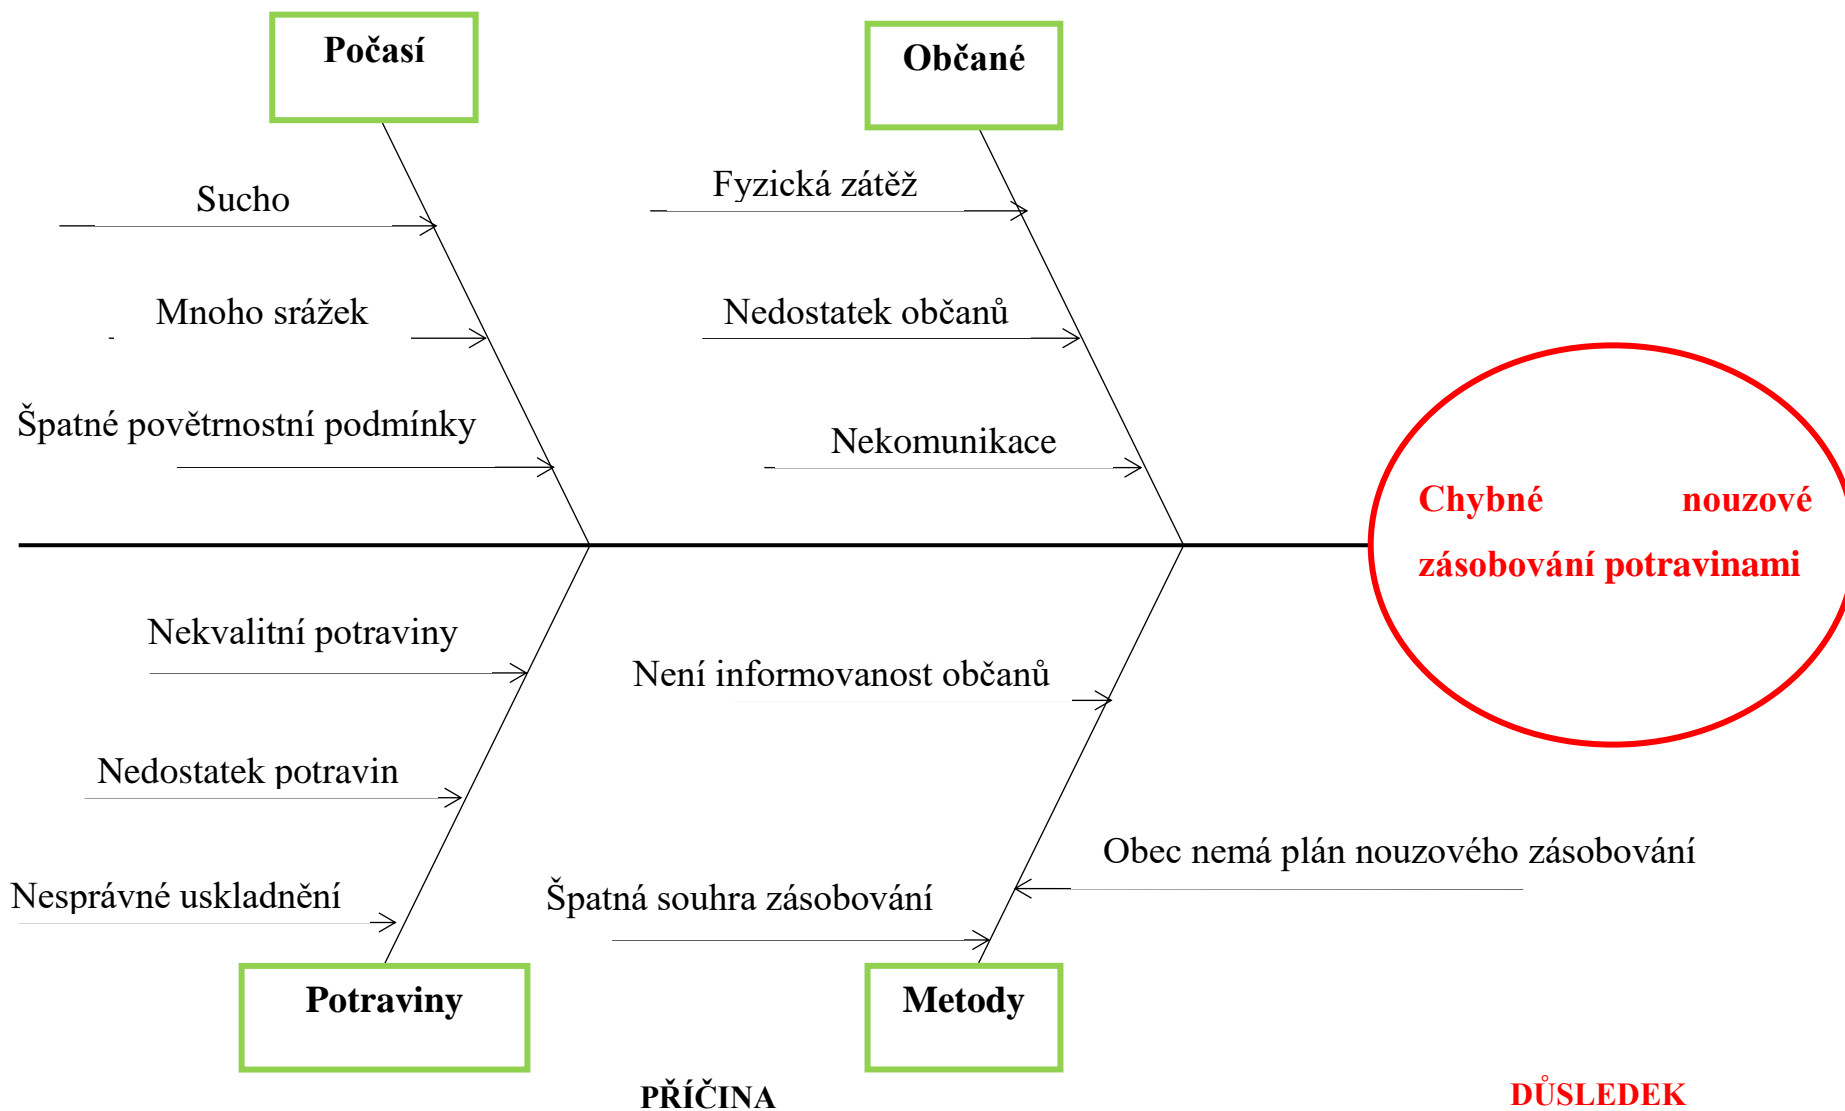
Počasí

Občané

Sucho

Fyzická zátěž

Mnoho srážek

Nedostatek občanů

Špatné povětrnostní podmínky

Nekomunikace

Chybné nouzové zásobování potravinami

Nekvalitní potraviny

Není informovanost občanů

Nedostatek potravin

Obec nemá plán nouzového zásobování

Nesprávné uskladnění

Špatná souhra zásobování

Potraviny

Metody

PŘÍČINA

DŮSLEDEK